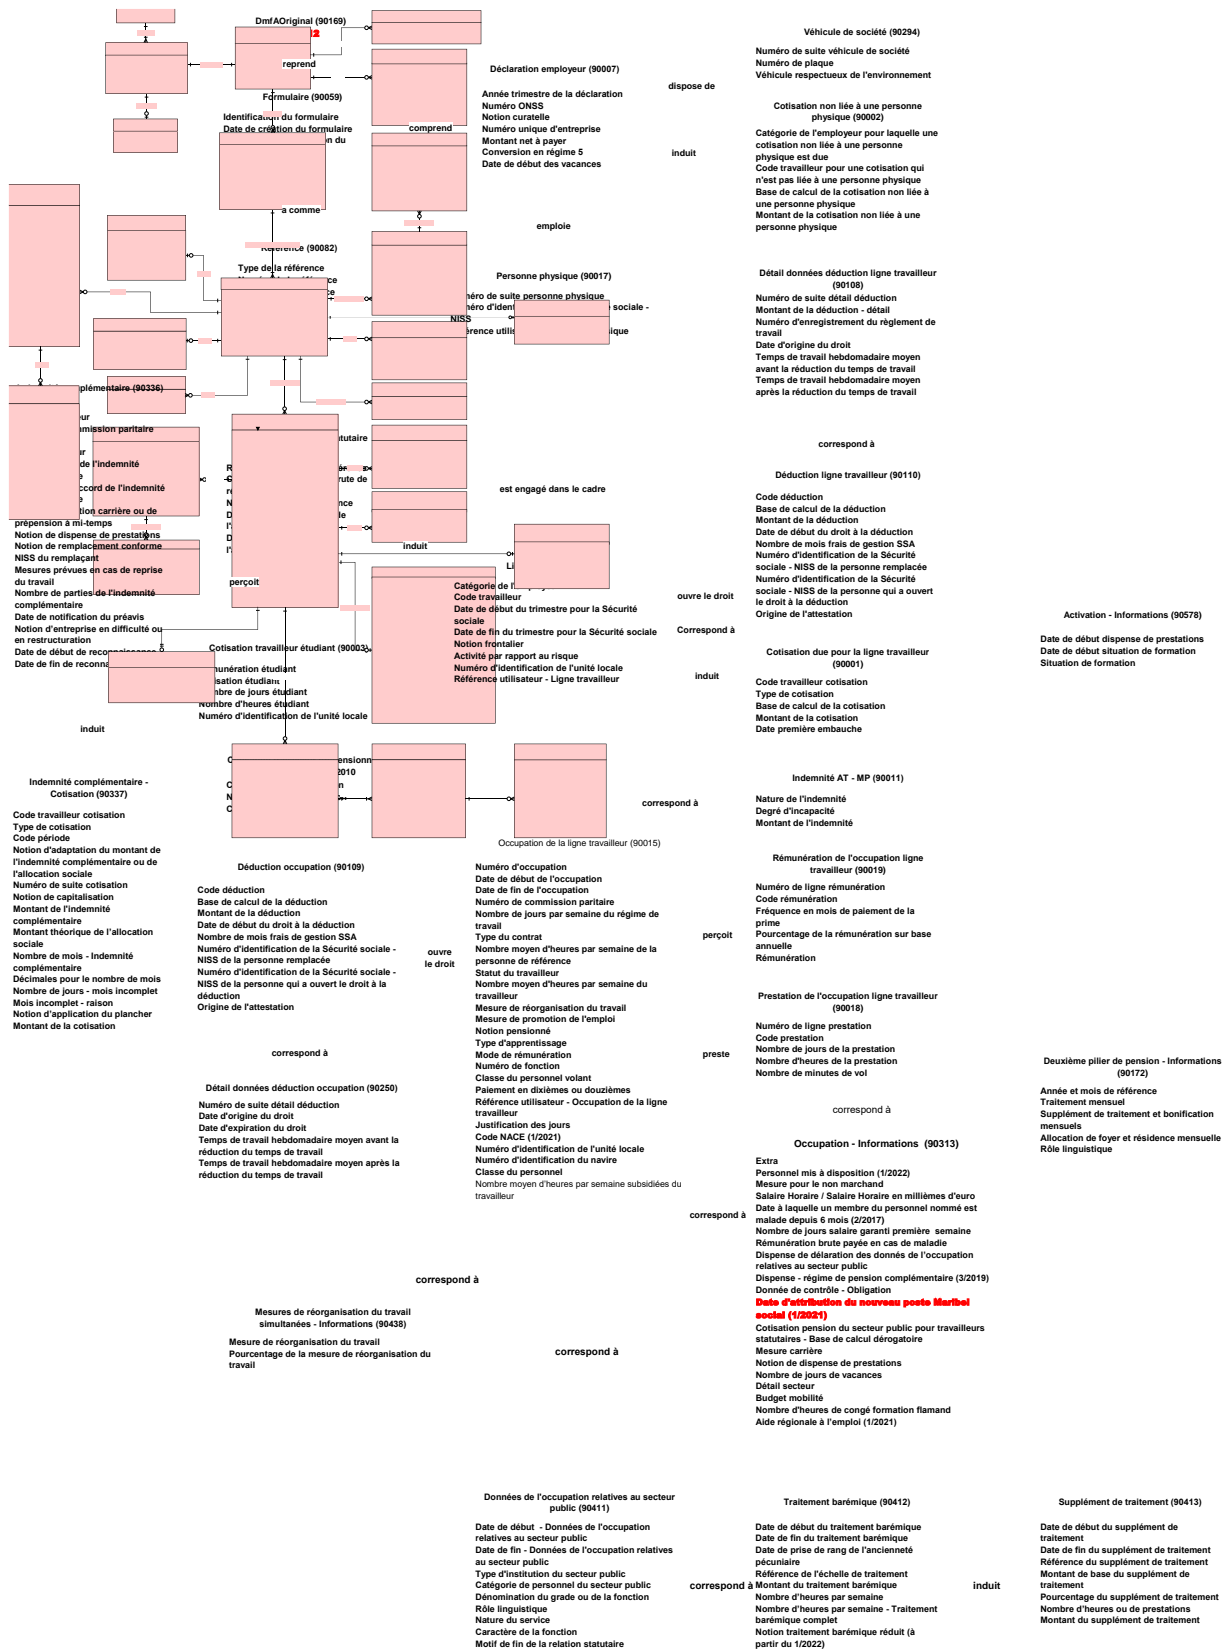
DmfAOriginal (90169)

reprend

Formulaire (90059)
Identification du formulaire
Date de création du formulaire

comprend

a comme

Référence (90082)
Type de la référence

Déclaration employeur (90007)
Année trimestre de la déclaration
Numéro ONSS
Notion curatelle
Numéro unique d'entreprise
Montant net à payer
Conversion en régime 5
Date de début des vacances

dispose de

induit

emploie

Personne physique (90017)
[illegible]éro de suite personne physique
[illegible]éro d'identi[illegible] sociale -
NISS
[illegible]érence utilis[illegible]ique

est engagé dans le cadre

induit

perçoit

Catégorie de l'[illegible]
Code travailleur
Date de début du trimestre pour la Sécurité sociale
Date de fin du trimestre pour la Sécurité sociale
Notion frontalier
Activité par rapport au risque
Numéro d'identification de l'unité locale
Référence utilisateur - Ligne travailleur

Cotisation travailleur étudiant (90003)
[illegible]munération étudiant
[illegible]isation étudiant
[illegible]bre de jours étudiant
Nombre d'heures étudiant
Numéro d'identification de l'unité locale

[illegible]plémentaire (90336)
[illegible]ur
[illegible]mission paritaire
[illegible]ur
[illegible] de l'indemnité
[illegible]ccord de l'indemnité
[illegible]tion carrière ou de prépension à mi-temps
Notion de dispense de prestations
Notion de remplacement conforme
NISS du remplaçant
Mesures prévues en cas de reprise du travail
Nombre de parties de l'indemnité complémentaire
Date de notification du préavis
Notion d'entreprise en difficulté ou en restructuration
Date de début de reco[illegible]
Date de fin de reconna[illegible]

induit

Indemnité complémentaire - Cotisation (90337)
Code travailleur cotisation
Type de cotisation
Code période
Notion d'adaptation du montant de l'indemnité complémentaire ou de l'allocation sociale
Numéro de suite cotisation
Notion de capitalisation
Montant de l'indemnité complémentaire
Montant théorique de l'allocation sociale
Nombre de mois - Indemnité complémentaire
Décimales pour le nombre de mois
Nombre de jours - mois incomplet
Mois incomplet - raison
Notion d'application du plancher
Montant de la cotisation

Déduction occupation (90109)
Code déduction
Base de calcul de la déduction
Montant de la déduction
Date de début du droit à la déduction
Nombre de mois frais de gestion SSA
Numéro d'identification de la Sécurité sociale - NISS de la personne remplacée
Numéro d'identification de la Sécurité sociale - NISS de la personne qui a ouvert le droit à la déduction
Origine de l'attestation

ouvre le droit

correspond à

Détail données déduction occupation (90250)
Numéro de suite détail déduction
Date d'origine du droit
Date d'expiration du droit
Temps de travail hebdomadaire moyen avant la réduction du temps de travail
Temps de travail hebdomadaire moyen après la réduction du temps de travail

correspond à

Mesures de réorganisation du travail simultanées - Informations (90438)
Mesure de réorganisation du travail
Pourcentage de la mesure de réorganisation du travail

correspond à

Occupation de la ligne travailleur (90015)
Numéro d'occupation
Date de début de l'occupation
Date de fin de l'occupation
Numéro de commission paritaire
Nombre de jours par semaine du régime de travail
Type du contrat
Nombre moyen d'heures par semaine de la personne de référence
Statut du travailleur
Nombre moyen d'heures par semaine du travailleur
Mesure de réorganisation du travail
Mesure de promotion de l'emploi
Notion pensionné
Type d'apprentissage
Mode de rémunération
Numéro de fonction
Classe du personnel volant
Paiement en dixièmes ou douzièmes
Référence utilisateur - Occupation de la ligne travailleur
Justification des jours
Code NACE (1/2021)
Numéro d'identification de l'unité locale
Numéro d'identification du navire
Classe du personnel
Nombre moyen d'heures par semaine subsidiées du travailleur

correspond à

Véhicule de société (90294)
Numéro de suite véhicule de société
Numéro de plaque
Véhicule respectueux de l'environnement

Cotisation non liée à une personne physique (90002)
Catégorie de l'employeur pour laquelle une cotisation non liée à une personne physique est due
Code travailleur pour une cotisation qui n'est pas liée à une personne physique
Base de calcul de la cotisation non liée à une personne physique
Montant de la cotisation non liée à une personne physique

Détail données déduction ligne travailleur (90108)
Numéro de suite détail déduction
Montant de la déduction - détail
Numéro d'enregistrement du règlement de travail
Date d'origine du droit
Temps de travail hebdomadaire moyen avant la réduction du temps de travail
Temps de travail hebdomadaire moyen après la réduction du temps de travail

correspond à

Déduction ligne travailleur (90110)
Code déduction
Base de calcul de la déduction
Montant de la déduction
Date de début du droit à la déduction
Nombre de mois frais de gestion SSA
Numéro d'identification de la Sécurité sociale - NISS de la personne remplacée
Numéro d'identification de la Sécurité sociale - NISS de la personne qui a ouvert le droit à la déduction
Origine de l'attestation

ouvre le droit

Correspond à

induit

Cotisation due pour la ligne travailleur (90001)
Code travailleur cotisation
Type de cotisation
Base de calcul de la cotisation
Montant de la cotisation
Date première embauche

correspond à

Indemnité AT - MP (90011)
Nature de l'indemnité
Degré d'incapacité
Montant de l'indemnité

Rémunération de l'occupation ligne travailleur (90019)
Numéro de ligne rémunération
Code rémunération
Fréquence en mois de paiement de la prime
Pourcentage de la rémunération sur base annuelle
Rémunération

perçoit

Prestation de l'occupation ligne travailleur (90018)
Numéro de ligne prestation
Code prestation
Nombre de jours de la prestation
Nombre d'heures de la prestation
Nombre de minutes de vol

preste

correspond à

Occupation - Informations (90313)
Extra
Personnel mis à disposition (1/2022)
Mesure pour le non marchand
Salaire Horaire / Salaire Horaire en millièmes d'euro
Date à laquelle un membre du personnel nommé est malade depuis 6 mois (2/2017)
Nombre de jours salaire garanti première semaine
Rémunération brute payée en cas de maladie
Dispense de délaration des donnés de l'occupation relatives au secteur public
Dispense - régime de pension complémentaire (3/2019)
Donnée de contrôle - Obligation
Date d'attribution du nouveau poste Maribel social (1/2021)
Cotisation pension du secteur public pour travailleurs statutaires - Base de calcul dérogatoire
Mesure carrière
Notion de dispense de prestations
Nombre de jours de vacances
Détail secteur
Budget mobilité
Nombre d'heures de congé formation flamand
Aide régionale à l'emploi (1/2021)

Activation - Informations (90578)
Date de début dispense de prestations
Date de début situation de formation
Situation de formation

Deuxième pilier de pension - Informations (90172)
Année et mois de référence
Traitement mensuel
Supplément de traitement et bonification mensuels
Allocation de foyer et résidence mensuelle
Rôle linguistique

Données de l'occupation relatives au secteur public (90411)
Date de début - Données de l'occupation relatives au secteur public
Date de fin - Données de l'occupation relatives au secteur public
Type d'institution du secteur public
Catégorie de personnel du secteur public
Dénomination du grade ou de la fonction
Rôle linguistique
Nature du service
Caractère de la fonction
Motif de fin de la relation statutaire

correspond à

Traitement barémique (90412)
Date de début du traitement barémique
Date de fin du traitement barémique
Date de prise de rang de l'ancienneté pécuniaire
Référence de l'échelle de traitement
Montant du traitement barémique
Nombre d'heures par semaine
Nombre d'heures par semaine - Traitement barémique complet
Notion traitement barémique réduit (à partir du 1/2022)

induit

Supplément de traitement (90413)
Date de début du supplément de traitement
Date de fin du supplément de traitement
Référence du supplément de traitement
Montant de base du supplément de traitement
Pourcentage du supplément de traitement
Nombre d'heures ou de prestations
Montant du supplément de traitement